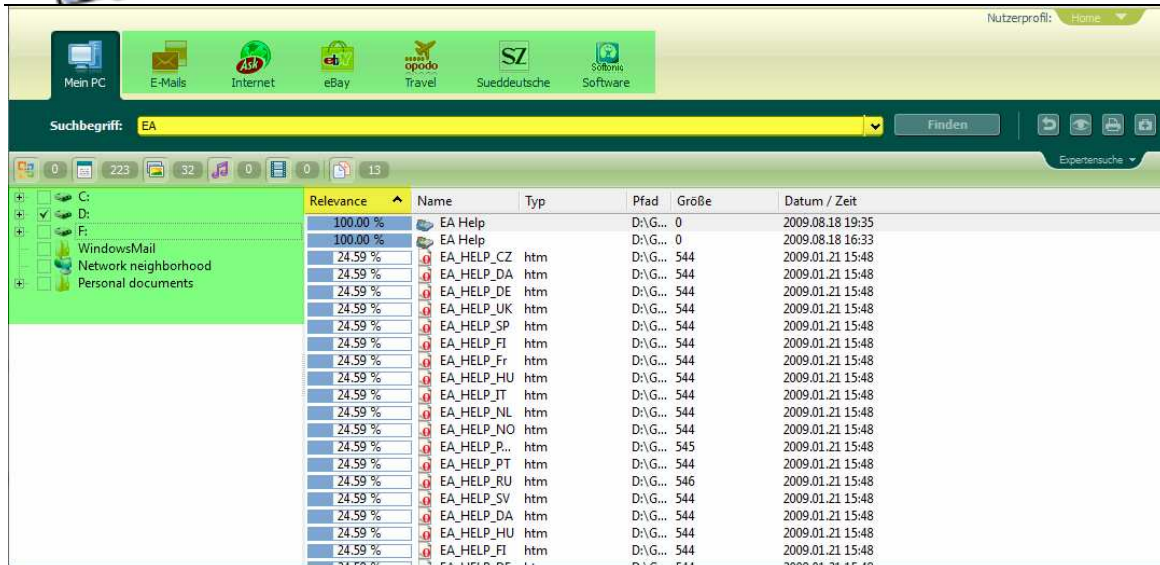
Nutzerprofil: Home

Mein PC
E-Mails
Internet
eBay
Travel
Sueddeutsche
Software

Ask
opodo
SZ
Softonic

Suchbegriff: EA
Finden

Expertensuche

0 223 32 0 0 13

C:
D:
F:
WindowsMail
Network neighborhood
Personal documents

| Relevance | Name | Typ | Pfad | Größe | Datum / Zeit |
|---|---|---|---|---|---|
| 100.00 % | EA Help | | D:\G... | 0 | 2009.08.18 19:35 |
| 100.00 % | EA Help | | D:\G... | 0 | 2009.08.18 16:33 |
| 24.59 % | EA_HELP_CZ | htm | D:\G... | 544 | 2009.01.21 15:48 |
| 24.59 % | EA_HELP_DA | htm | D:\G... | 544 | 2009.01.21 15:48 |
| 24.59 % | EA_HELP_DE | htm | D:\G... | 544 | 2009.01.21 15:48 |
| 24.59 % | EA_HELP_UK | htm | D:\G... | 544 | 2009.01.21 15:48 |
| 24.59 % | EA_HELP_SP | htm | D:\G... | 544 | 2009.01.21 15:48 |
| 24.59 % | EA_HELP_FI | htm | D:\G... | 544 | 2009.01.21 15:48 |
| 24.59 % | EA_HELP_Fr | htm | D:\G... | 544 | 2009.01.21 15:48 |
| 24.59 % | EA_HELP_HU | htm | D:\G... | 544 | 2009.01.21 15:48 |
| 24.59 % | EA_HELP_IT | htm | D:\G... | 544 | 2009.01.21 15:48 |
| 24.59 % | EA_HELP_NL | htm | D:\G... | 544 | 2009.01.21 15:48 |
| 24.59 % | EA_HELP_NO | htm | D:\G... | 544 | 2009.01.21 15:48 |
| 24.59 % | EA_HELP_P... | htm | D:\G... | 545 | 2009.01.21 15:48 |
| 24.59 % | EA_HELP_PT | htm | D:\G... | 544 | 2009.01.21 15:48 |
| 24.59 % | EA_HELP_RU | htm | D:\G... | 546 | 2009.01.21 15:48 |
| 24.59 % | EA_HELP_SV | htm | D:\G... | 544 | 2009.01.21 15:48 |
| 24.59 % | EA_HELP_DA | htm | D:\G... | 544 | 2009.01.21 15:48 |
| 24.59 % | EA_HELP_HU | htm | D:\G... | 544 | 2009.01.21 15:48 |
| 24.59 % | EA_HELP_FI | htm | D:\G... | 544 | 2009.01.21 15:48 |
| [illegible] | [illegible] | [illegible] | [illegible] | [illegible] | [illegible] |